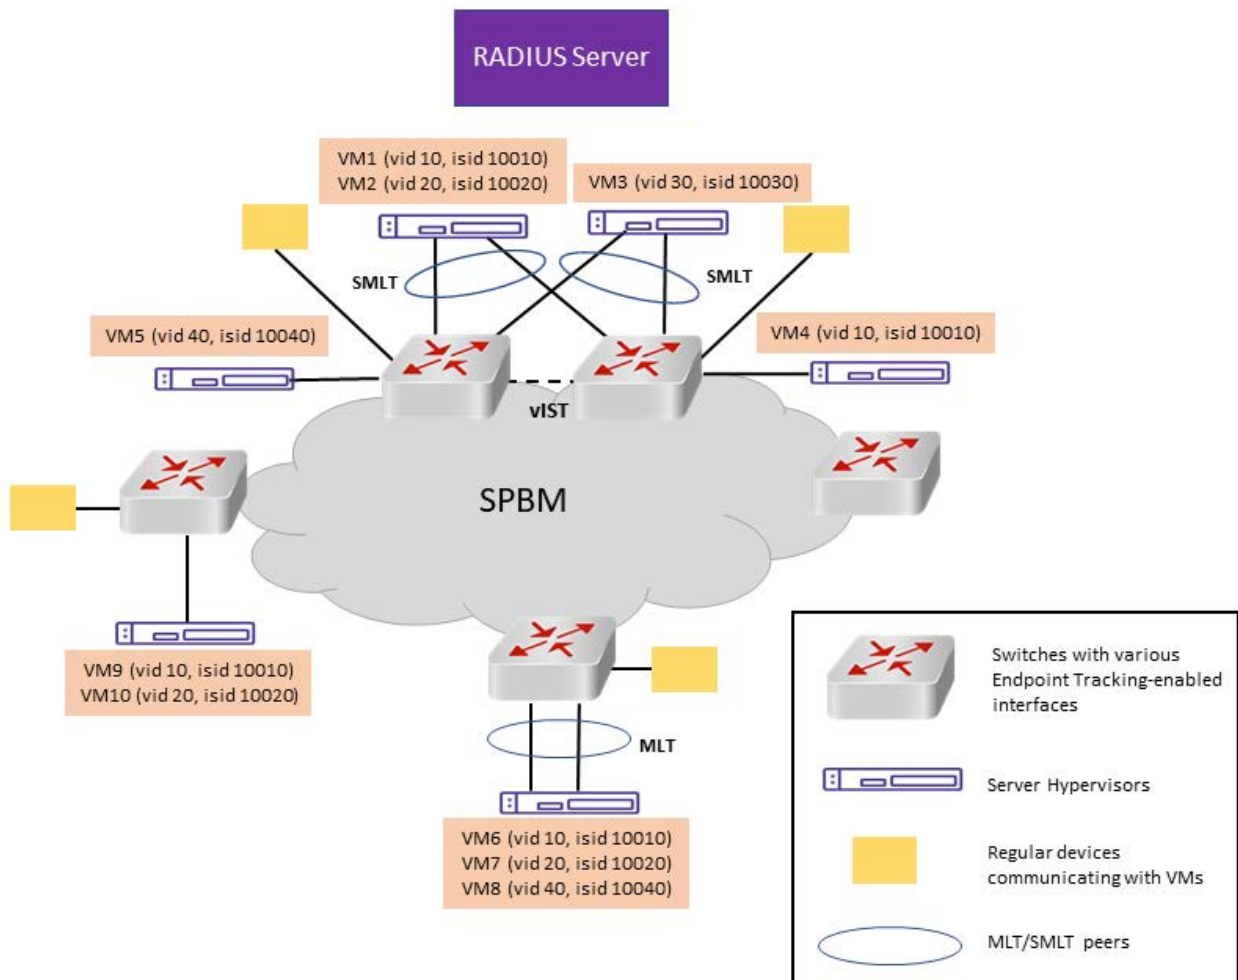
RADIUS Server

VM1 (vid 10, isid 10010)
VM2 (vid 20, isid 10020)

VM3 (vid 30, isid 10030)

SMLT

SMLT

VM5 (vid 40, isid 10040)

VM4 (vid 10, isid 10010)

vIST

SPBM

VM9 (vid 10, isid 10010)
VM10 (vid 20, isid 10020)

MLT

VM6 (vid 10, isid 10010)
VM7 (vid 20, isid 10020)
VM8 (vid 40, isid 10040)

Switches with various Endpoint Tracking-enabled interfaces

Server Hypervisors

Regular devices communicating with VMs

MLT/SMLT peers